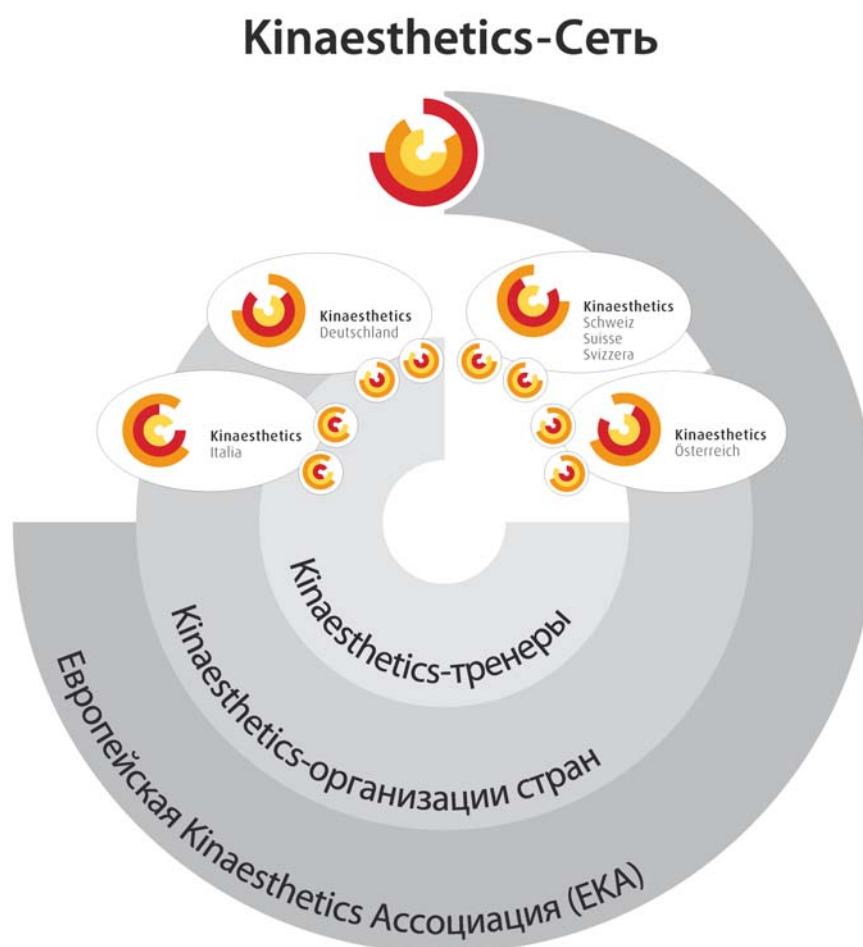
Kinaesthetics-Сеть

Kinaesthetics Deutschland

Kinaesthetics Schweiz Suisse Svizzera

Kinaesthetics Italia

Kinaesthetics Österreich

Kinaesthetics-тренеры

Kinaesthetics-организации стран

Европейская Kinaesthetics Ассоциация (EKA)